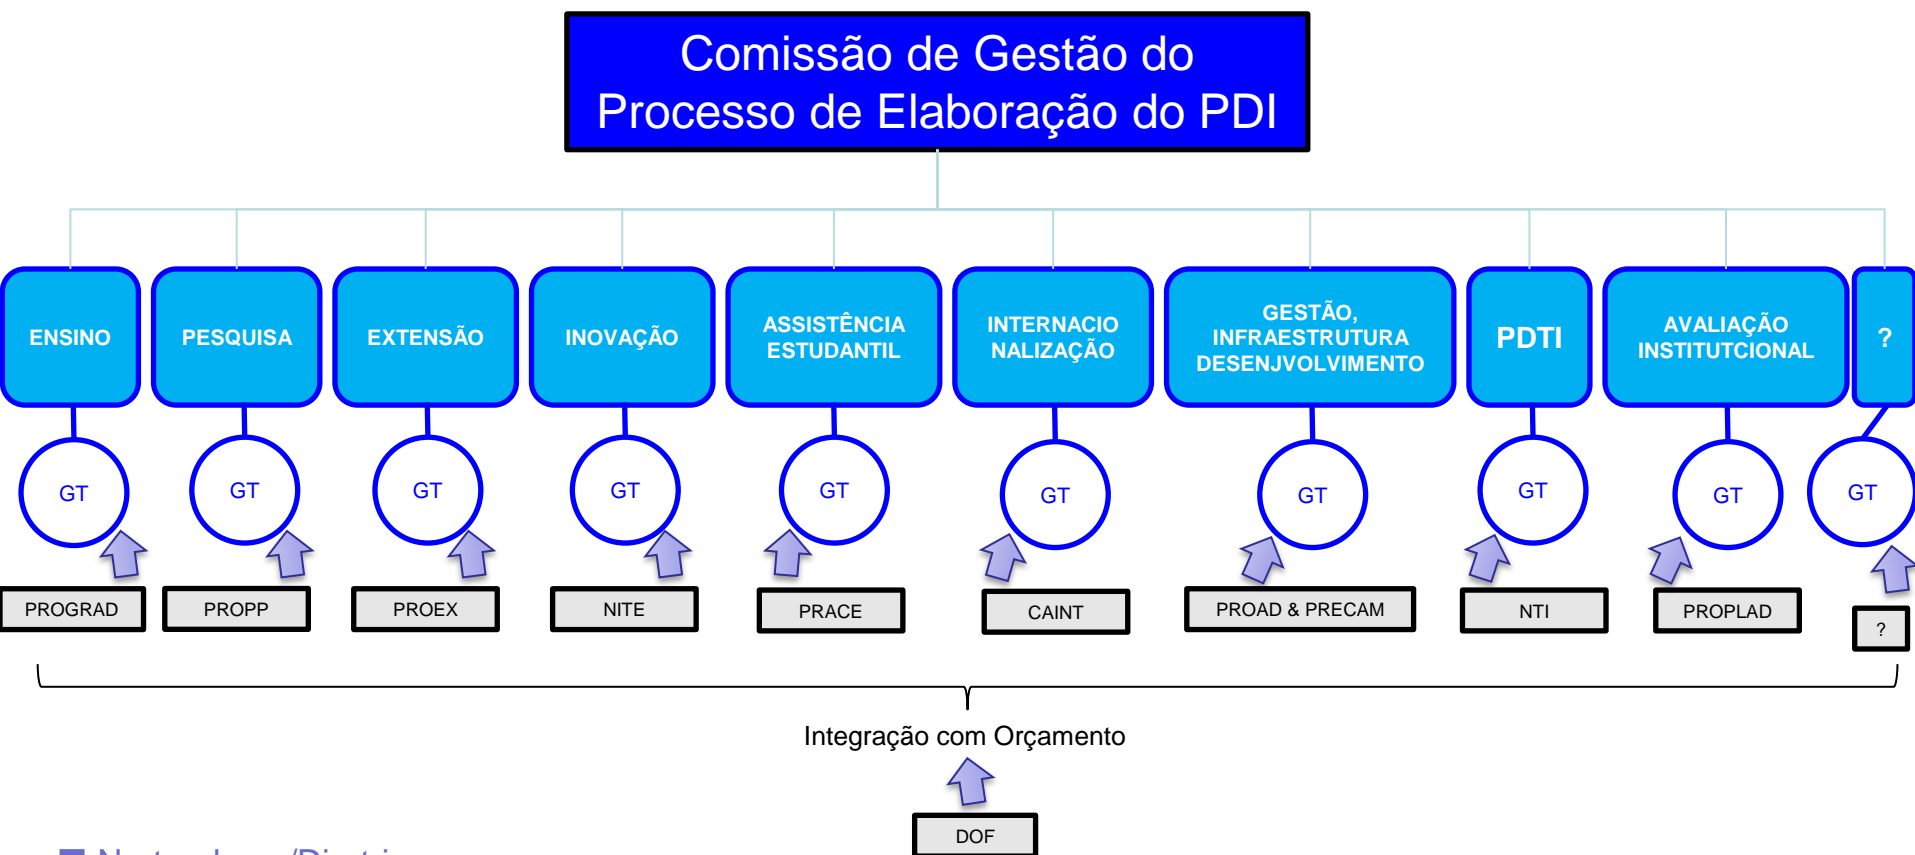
Comissão de Gestão do Processo de Elaboração do PDI

ENSINO
PESQUISA
EXTENSÃO
INOVAÇÃO
ASSISTÊNCIA ESTUDANTIL
INTERNACIONALIZAÇÃO
GESTÃO, INFRAESTRUTURA DESENJVOLVIMENTO
PDTI
AVALIAÇÃO INSTITUTCIONAL
?

GT
GT
GT
GT
GT
GT
GT
GT
GT
GT

PROGRAD
PROPP
PROEX
NITE
PRACE
CAINT
PROAD & PRECAM
NTI
PROPLAD
?

Integração com Orçamento

DOF

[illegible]